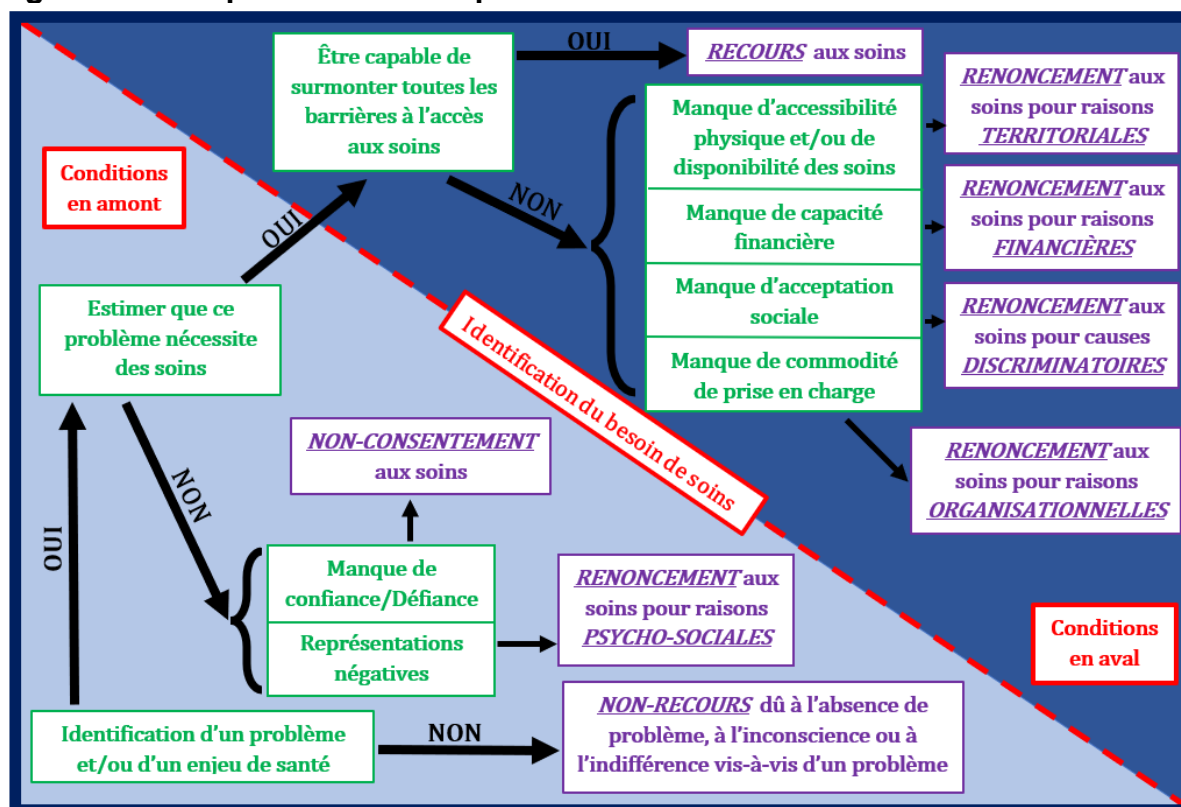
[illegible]

Être capable de surmonter toutes les barrières à l'accès aux soins

OUI

RECOURS aux soins

RENONCEMENT aux soins pour raisons TERRITORIALES

Manque d'accessibilité physique et/ou de disponibilité des soins

Manque de capacité financière

Manque d'acceptation sociale

Manque de commodité de prise en charge

RENONCEMENT aux soins pour raisons FINANCIÈRES

RENONCEMENT aux soins pour causes DISCRIMINATOIRES

Conditions en amont

NON

OUI

Estimer que ce problème nécessite des soins

Identification du besoin de soins

RENONCEMENT aux soins pour raisons ORGANISATIONNELLES

NON-CONSENTEMENT aux soins

NON

OUI

Manque de confiance/Défiance

Représentations négatives

RENONCEMENT aux soins pour raisons PSYCHO-SOCIALES

Conditions en aval

Identification d'un problème et/ou d'un enjeu de santé

NON

NON-RECOURS dû à l'absence de problème, à l'inconscience ou à l'indifférence vis-à-vis d'un problème